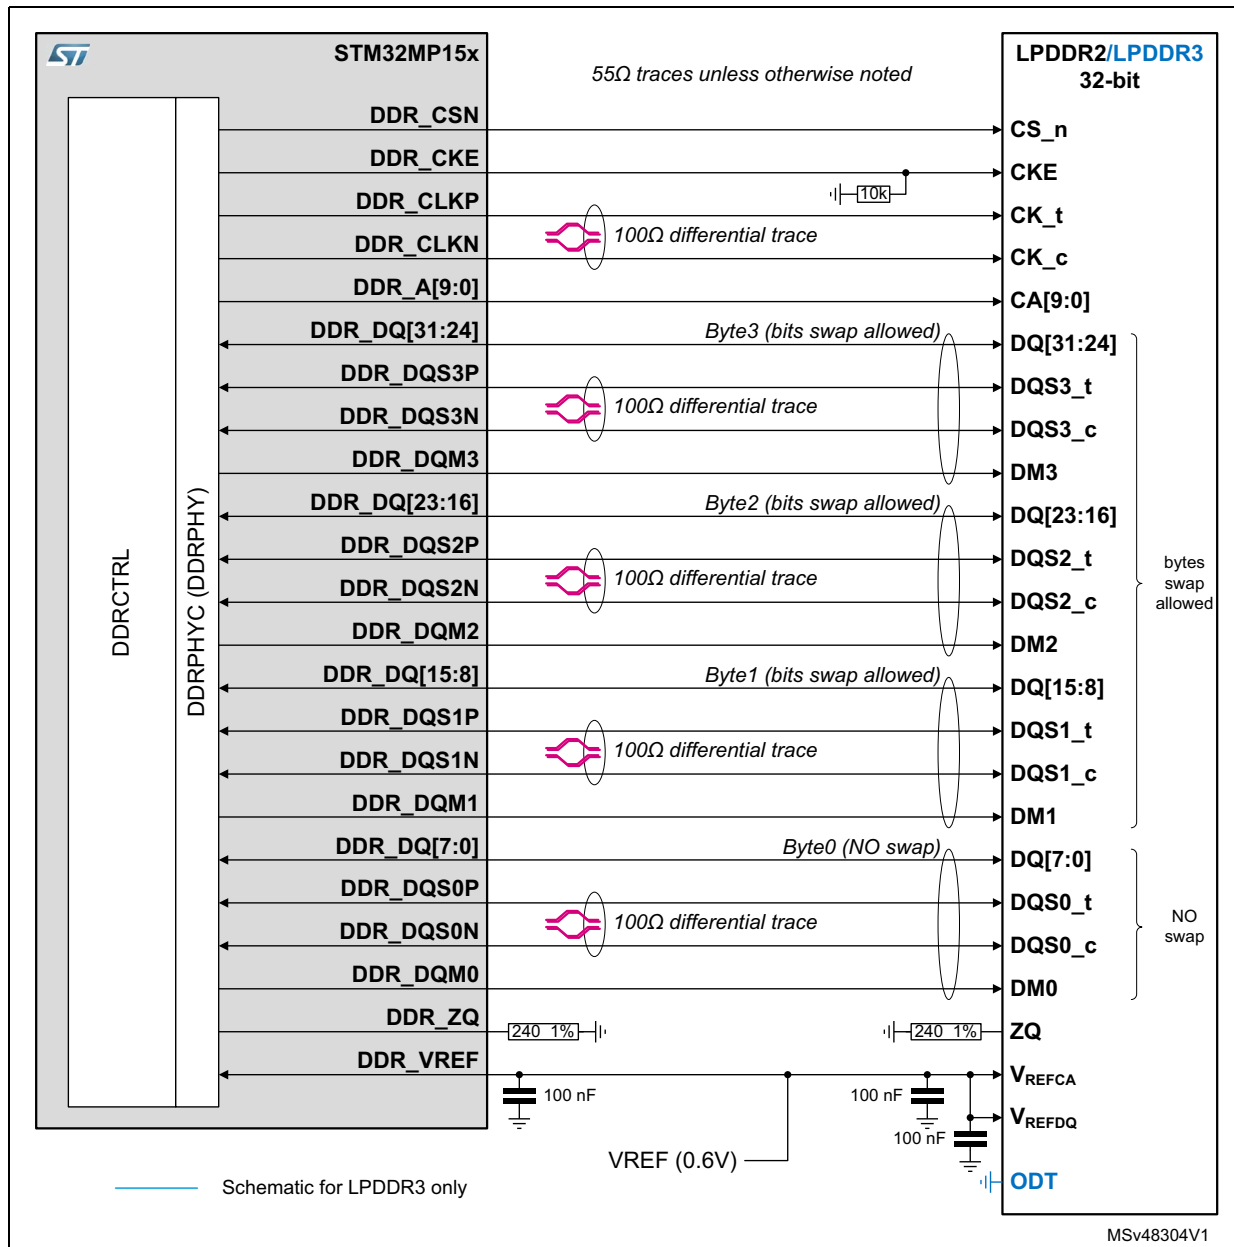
STM32MP15x

55Ω traces unless otherwise noted

LPDDR2/LPDDR3
32-bit

DDRCTRL

DDRPHYC (DDRPHY)

DDR_CSN
DDR_CKE
DDR_CLKP
DDR_CLKN
DDR_A[9:0]
DDR_DQ[31:24]
DDR_DQS3P
DDR_DQS3N
DDR_DQM3
DDR_DQ[23:16]
DDR_DQS2P
DDR_DQS2N
DDR_DQM2
DDR_DQ[15:8]
DDR_DQS1P
DDR_DQS1N
DDR_DQM1
DDR_DQ[7:0]
DDR_DQS0P
DDR_DQS0N
DDR_DQM0
DDR_ZQ
DDR_VREF

10k
100Ω differential trace
Byte3 (bits swap allowed)
100Ω differential trace
Byte2 (bits swap allowed)
100Ω differential trace
Byte1 (bits swap allowed)
100Ω differential trace
Byte0 (NO swap)
100Ω differential trace
240 1%
240 1%
100 nF
100 nF
100 nF
VREF (0.6V)

CS_n
CKE
CK_t
CK_c
CA[9:0]
DQ[31:24]
DQS3_t
DQS3_c
DM3
DQ[23:16]
DQS2_t
DQS2_c
DM2
DQ[15:8]
DQS1_t
DQS1_c
DM1
DQ[7:0]
DQS0_t
DQS0_c
DM0
ZQ
$V_{REFCA}$
$V_{REFDQ}$
ODT

bytes swap allowed

NO swap

Schematic for LPDDR3 only

MSv48304V1